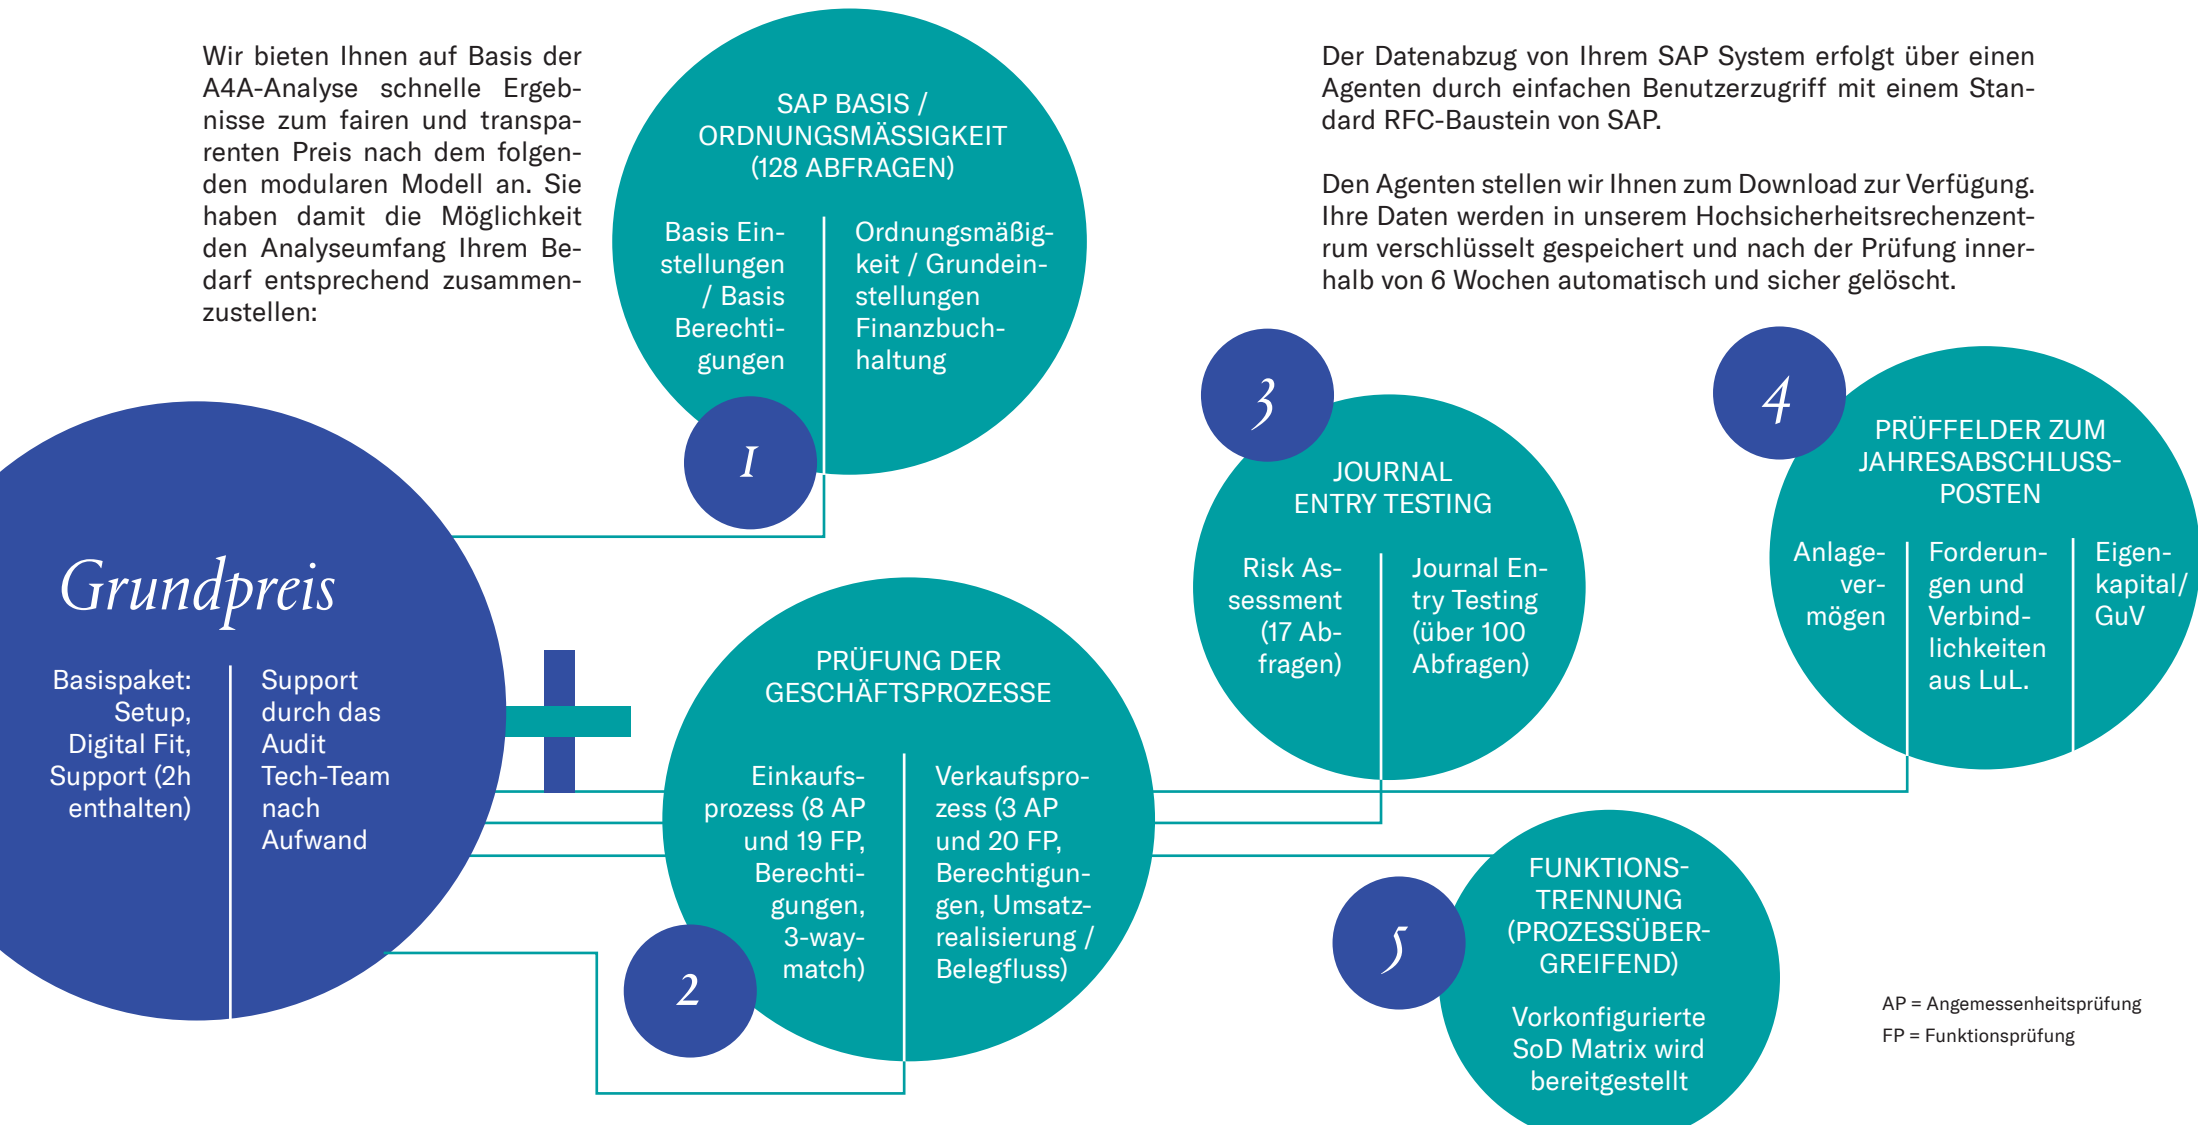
Wir bieten Ihnen auf Basis der A4A-Analyse schnelle Ergebnisse zum fairen und transparenten Preis nach dem folgenden modularen Modell an. Sie haben damit die Möglichkeit den Analyseumfang Ihrem Bedarf entsprechend zusammenzustellen:

SAP BASIS / ORDNUNGSMÄSSIGKEIT (128 ABFRAGEN)

Basis Einstellungen / Basis Berechtigungen

Ordnungsmäßigkeit / Grundeinstellungen Finanzbuchhaltung

1

Der Datenabzug von Ihrem SAP System erfolgt über einen Agenten durch einfachen Benutzerzugriff mit einem Standard RFC-Baustein von SAP.

Den Agenten stellen wir Ihnen zum Download zur Verfügung. Ihre Daten werden in unserem Hochsicherheitsrechenzentrum verschlüsselt gespeichert und nach der Prüfung innerhalb von 6 Wochen automatisch und sicher gelöscht.

3

JOURNAL ENTRY TESTING

Risk Assessment (17 Abfragen)

Journal Entry Testing (über 100 Abfragen)

4

PRÜFFELDER ZUM JAHRESABSCHLUSS-POSTEN

Anlagevermögen

Forderungen und Verbindlichkeiten aus LuL.

Eigenkapital/ GuV

Grundpreis

Basispaket: Setup, Digital Fit, Support (2h enthalten)

Support durch das Audit Tech-Team nach Aufwand

PRÜFUNG DER GESCHÄFTSPROZESSE

Einkaufsprozess (8 AP und 19 FP, Berechtigungen, 3-way-match)

Verkaufsprozess (3 AP und 20 FP, Berechtigungen, Umsatzrealisierung / Belegfluss)

2

5

FUNKTIONSTRENNUNG (PROZESSÜBERGREIFEND)

Vorkonfigurierte SoD Matrix wird bereitgestellt

AP = Angemessenheitsprüfung
FP = Funktionsprüfung